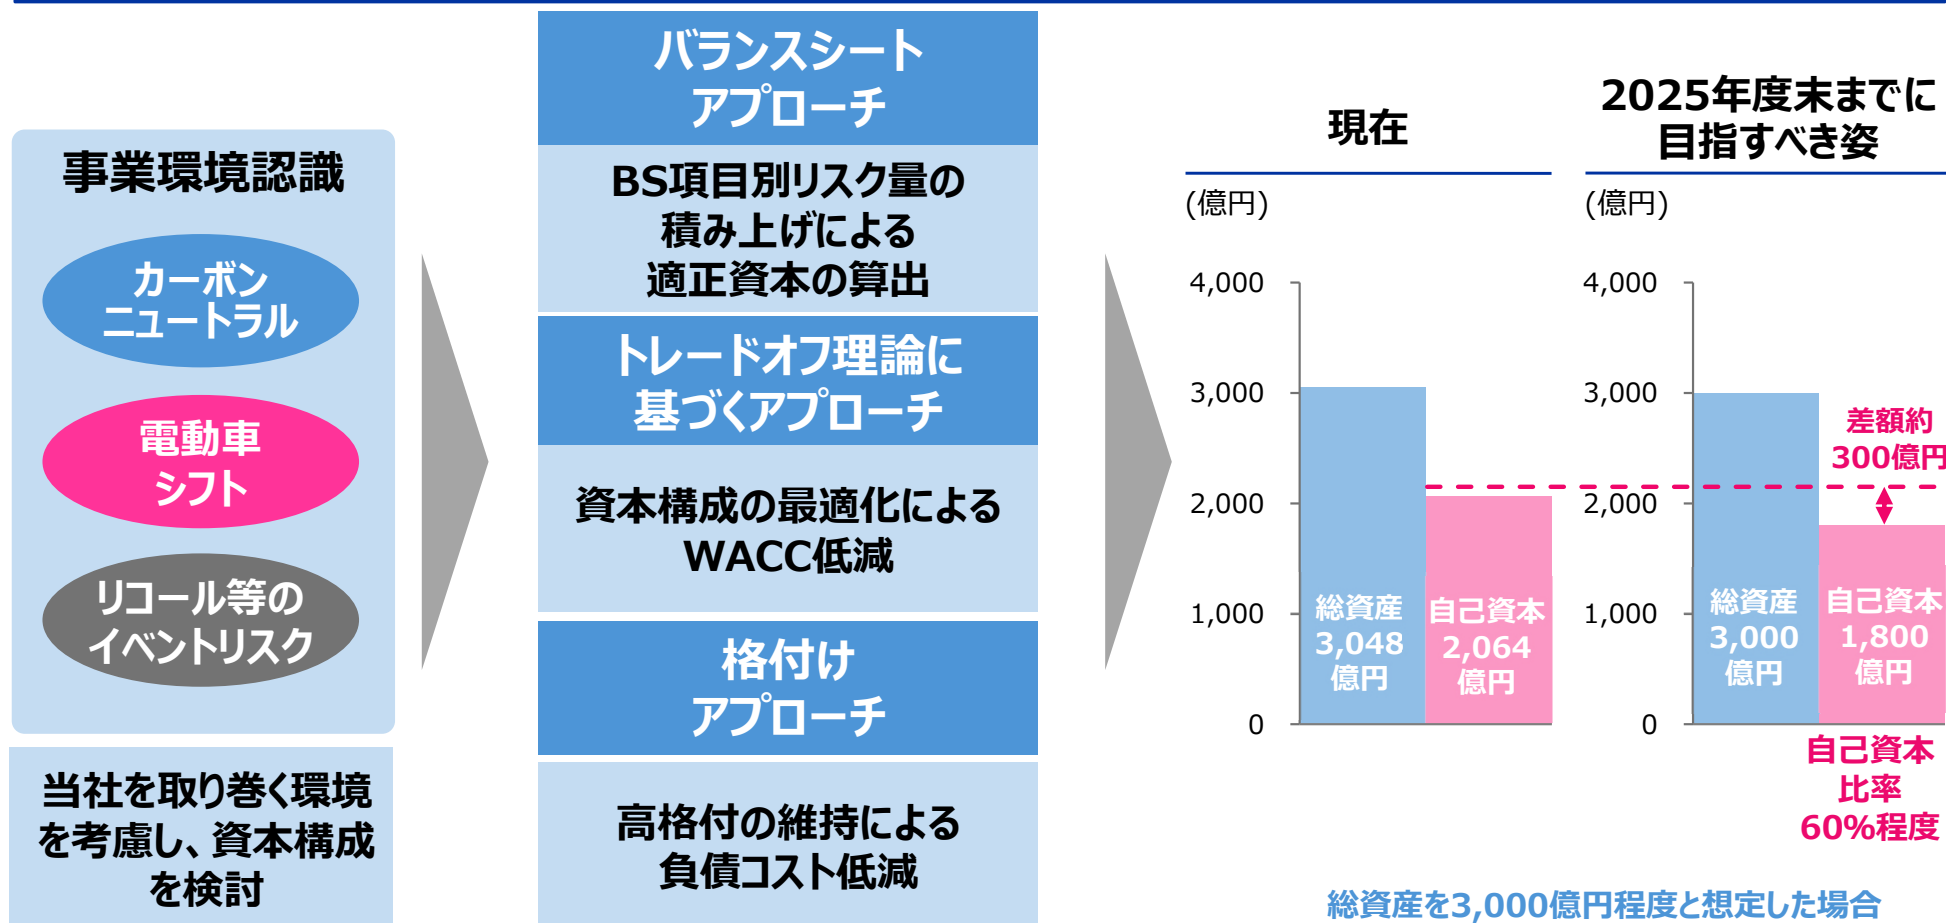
事業環境認識

カーボンニュートラル

電動車シフト

リコール等のイベントリスク

当社を取り巻く環境を考慮し、資本構成を検討

バランスシートアプローチ

BS項目別リスク量の積み上げによる適正資本の算出

トレードオフ理論に基づくアプローチ

資本構成の最適化によるWACC低減

格付けアプローチ

高格付の維持による負債コスト低減

現在

(億円)

4,000
3,000
2,000
1,000
0

総資産 3,048 億円

自己資本 2,064 億円

2025年度末までに目指すべき姿

(億円)

4,000
3,000
2,000
1,000
0

差額約300億円

総資産 3,000 億円

自己資本 1,800 億円

自己資本比率 60%程度

総資産を3,000億円程度と想定した場合